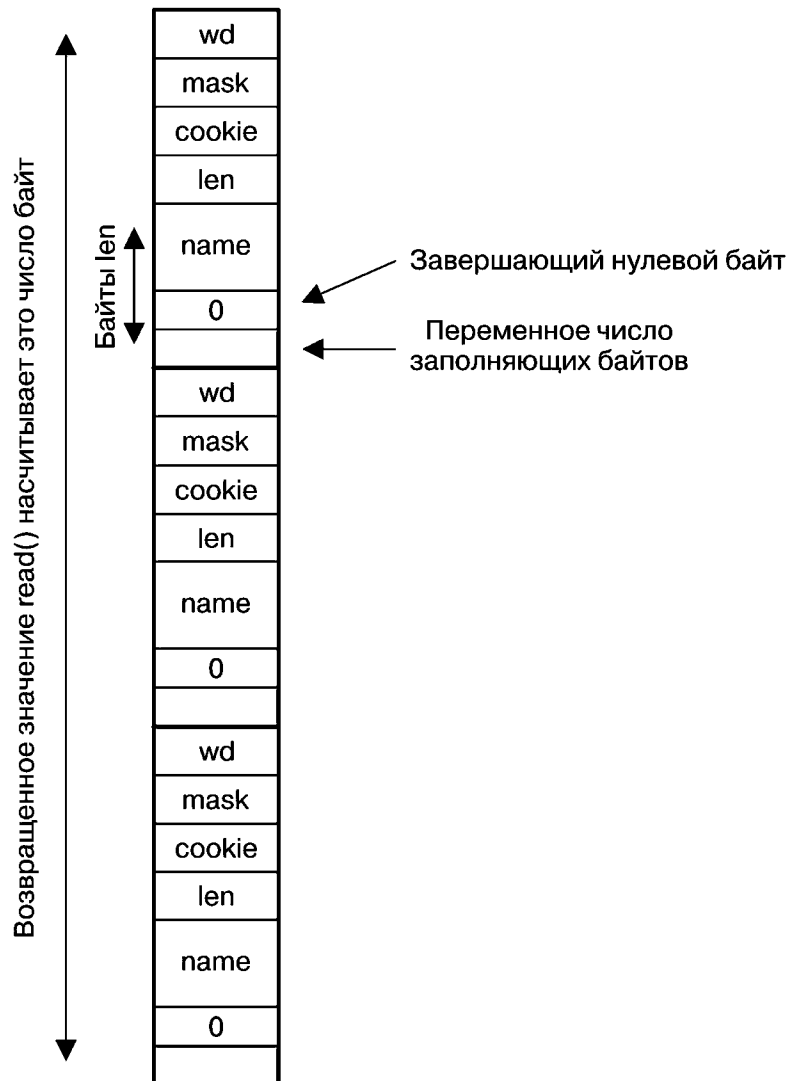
Возвращенное значение read() насчитывает это число байт

Байты len

wd
mask
cookie
len
name
0

Завершающий нулевой байт

Переменное число заполняющих байтов

wd
mask
cookie
len
name
0

wd
mask
cookie
len
name
0